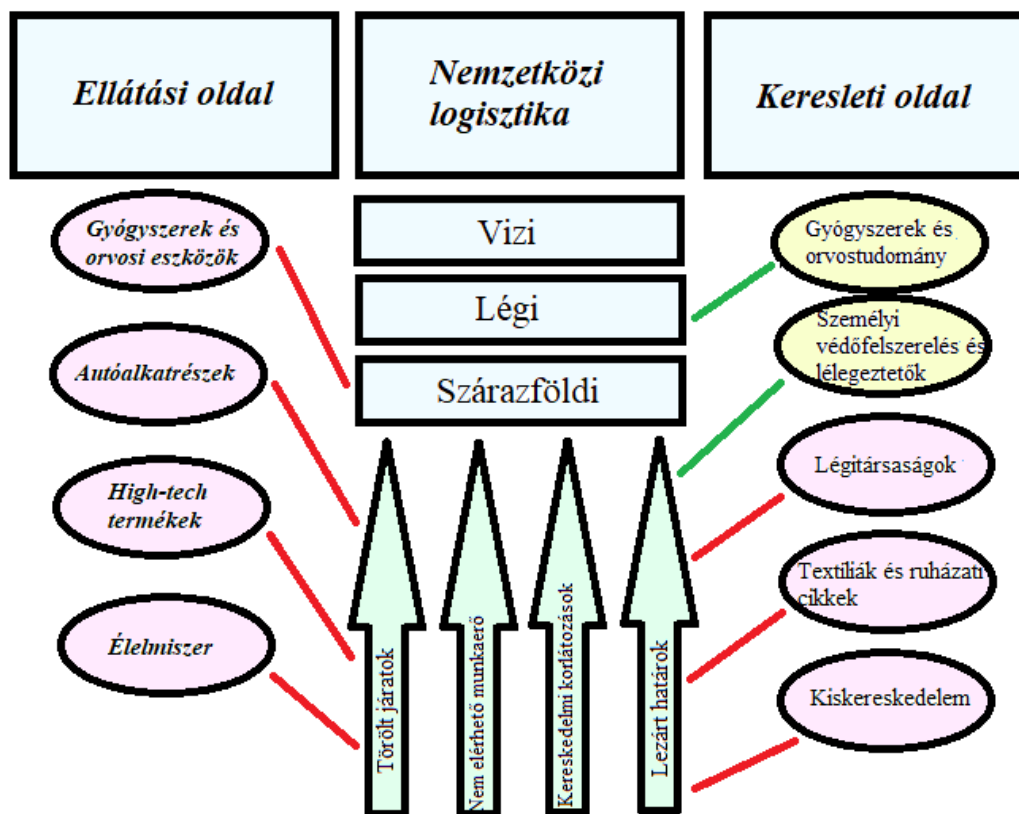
Ellátási oldal

Nemzetközi logisztika

Keresleti oldal

Gyógyszerek és orvosi eszközök

Autóalkatrészek

High-tech termékek

Élelmiszer

Vizi

Légi

Szárazföldi

Törölt járatok

Nem elérhető munkaerő

Kereskedelmi korlátozások

Lezárt határok

Gyógyszerek és orvostudomány

Személyi védőfelszerelés és lélegeztetők

Légitársaságok

Textíliák és ruházati cikkek

Kiskereskedelem